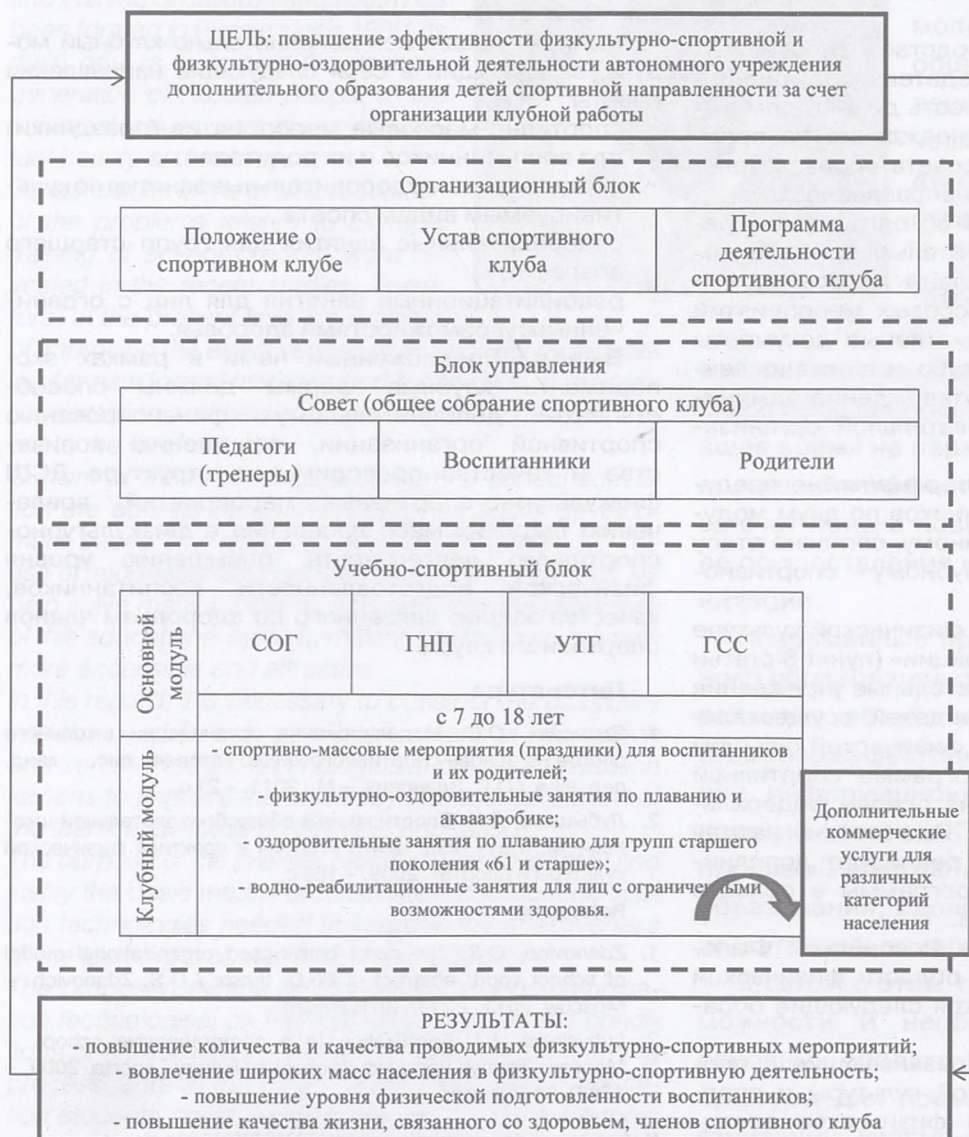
ЦЕЛЬ: повышение эффективности физкультурно-спортивной и физкультурно-оздоровительной деятельности автономного учреждения дополнительного образования детей спортивной направленности за счет организации клубной работы

Организационный блок

Положение о спортивном клубе

Устав спортивного клуба

Программа деятельности спортивного клуба

Блок управления

Совет (общее собрание спортивного клуба)

Педагоги (тренеры)

Воспитанники

Родители

Учебно-спортивный блок

Основной модуль

СОГ

ГНП

УТГ

ГСС

Клубный модуль

с 7 до 18 лет

- спортивно-массовые мероприятия (праздники) для воспитанников и их родителей;

- физкультурно-оздоровительные занятия по плаванию и аквааэробике;

- оздоровительные занятия по плаванию для групп старшего поколения «61 и старше»;

- водно-реабилитационные занятия для лиц с ограниченными возможностями здоровья.

Дополнительные коммерческие услуги для различных категорий населения

РЕЗУЛЬТАТЫ:
- повышение количества и качества проводимых физкультурно-спортивных мероприятий;
- вовлечение широких масс населения в физкультурно-спортивную деятельность;
- повышение уровня физической подготовленности воспитанников;
- повышение качества жизни, связанного со здоровьем, членов спортивного клуба